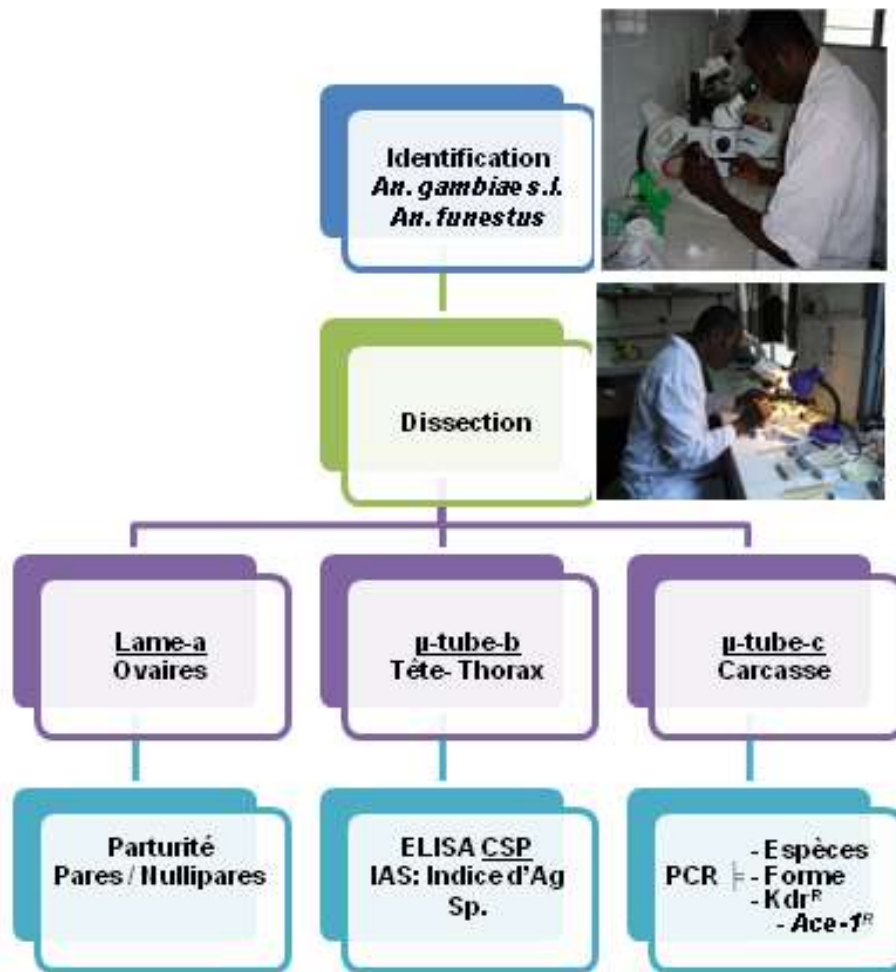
Identification
*An. gambiae s.l.*
*An. funestus*

Dissection

Lame-a
Ovaires

µ-tube-b
Tête- Thorax

µ-tube-c
Carcasse

Parturité
Pares / Nullipares

ELISA CSP
IAS: Indice d'Ag Sp.

PCR - Espèces
- Forme
- Kdr$^{R}$
- *Ace-1$^{R}$*